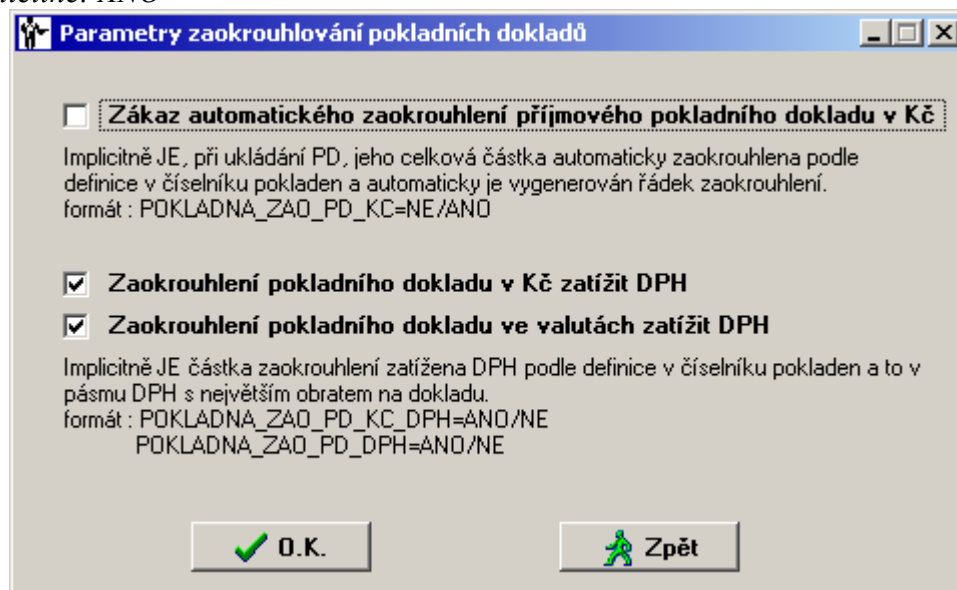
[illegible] ANO

Parametry zaokrouhlování pokladních dokladů

Zákaz automatického zaokrouhlení příjmového pokladního dokladu v Kč

Implicitně JE, při ukládání PD, jeho celková částka automaticky zaokrouhlena podle definice v číselníku pokladen a automaticky je vygenerován řádek zaokrouhlení.
formát : POKLADNA_ZAO_PD_KC=NE/ANO

Zaokrouhlení pokladního dokladu v Kč zatížit DPH

Zaokrouhlení pokladního dokladu ve valutách zatížit DPH

Implicitně JE částka zaokrouhlení zatížena DPH podle definice v číselníku pokladen a to v pásmu DPH s největším obratem na dokladu.
formát : POKLADNA_ZAO_PD_KC_DPH=ANO/NE
POKLADNA_ZAO_PD_DPH=ANO/NE

O.K.

Zpět